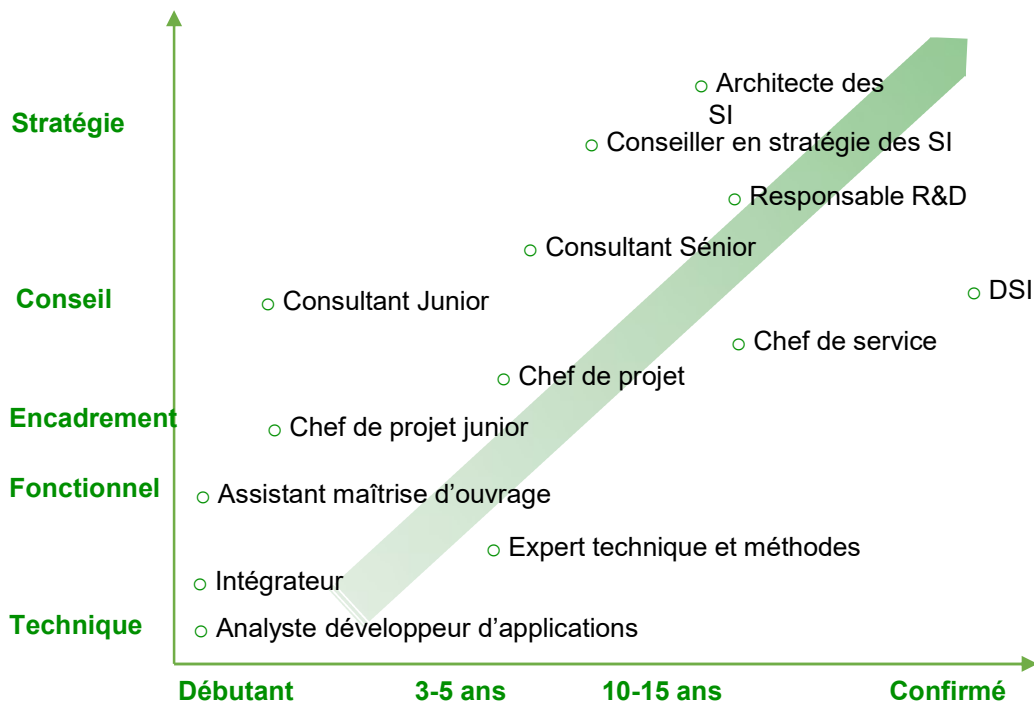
Stratégie

Conseil

Encadrement

Fonctionnel

Technique

○ Architecte des SI

○ Conseiller en stratégie des SI

○ Responsable R&D

○ Consultant Sénior

○ Consultant Junior

○ DSI

○ Chef de service

○ Chef de projet

○ Chef de projet junior

○ Assistant maîtrise d'ouvrage

○ Expert technique et méthodes

○ Intégrateur

○ Analyste développeur d'applications

Débutant

3-5 ans

10-15 ans

Confirmé